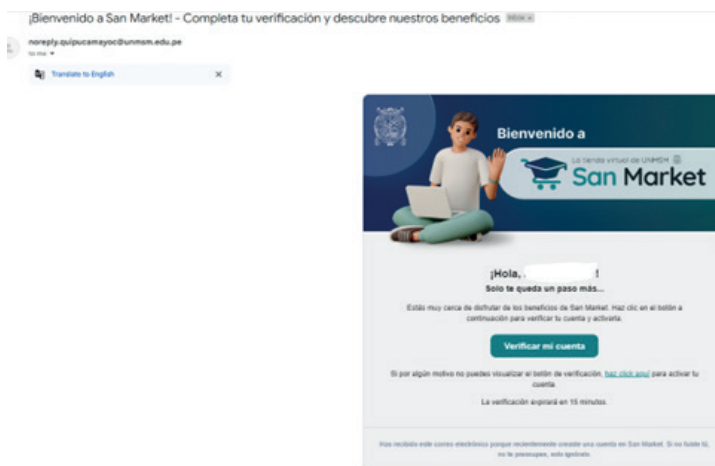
¡Bienvenido a San Market! - Completa tu verificación y descubre nuestros beneficios Inbox ×

noreply.quipucamayoc@unmsm.edu.pe
to me

Translate to English ×

Bienvenido a

La tienda virtual de UNMSM
San Market

¡Hola, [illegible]!
Solo te queda un paso más...

Estás muy cerca de disfrutar de los beneficios de San Market. Haz clic en el botón a continuación para verificar tu cuenta y activarla.

Verificar mi cuenta

Si por algún motivo no puedes visualizar el botón de verificación, haz click aquí para activar tu cuenta.

La verificación expirará en 15 minutos.

Has recibido este correo electrónico porque recientemente creaste una cuenta en San Market. Si no fuiste tú, no te preocupes, solo ignóralo.